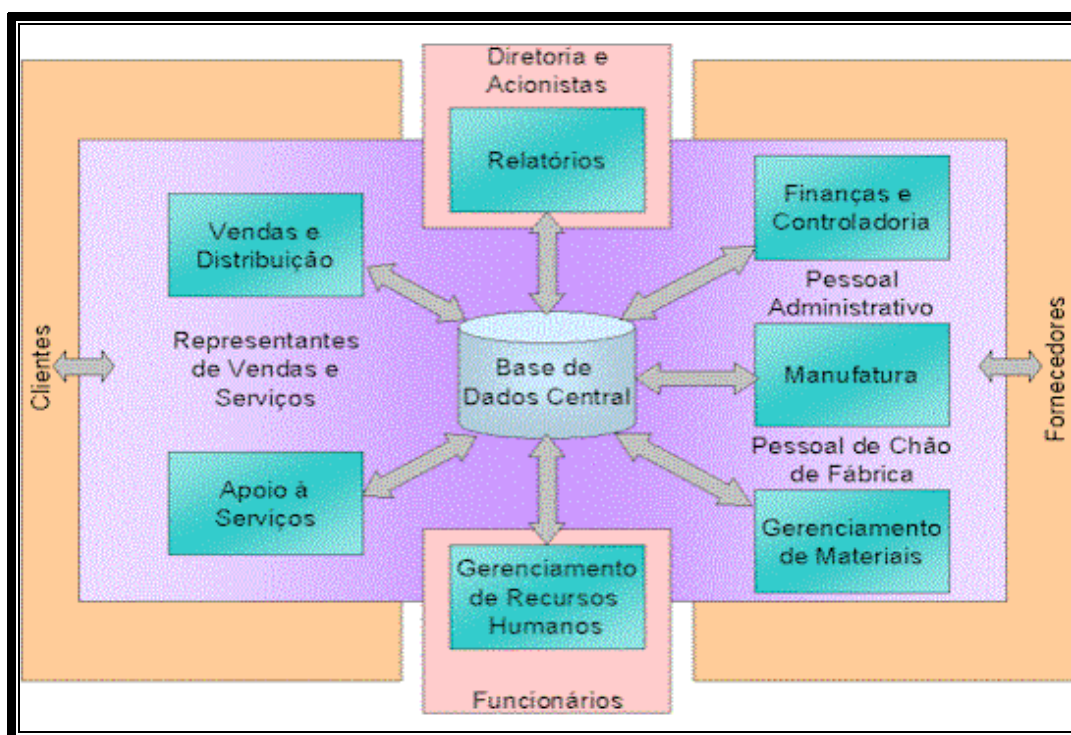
Diretoria e Acionistas

Relatórios

Vendas e Distribuição

Finanças e Controladoria

Pessoal Administrativo

Clientes

Representantes de Vendas e Serviços

Base de Dados Central

Manufatura

Fornecedores

Pessoal de Chão de Fábrica

Apoio à Serviços

Gerenciamento de Materiais

Gerenciamento de Recursos Humanos

Funcionários